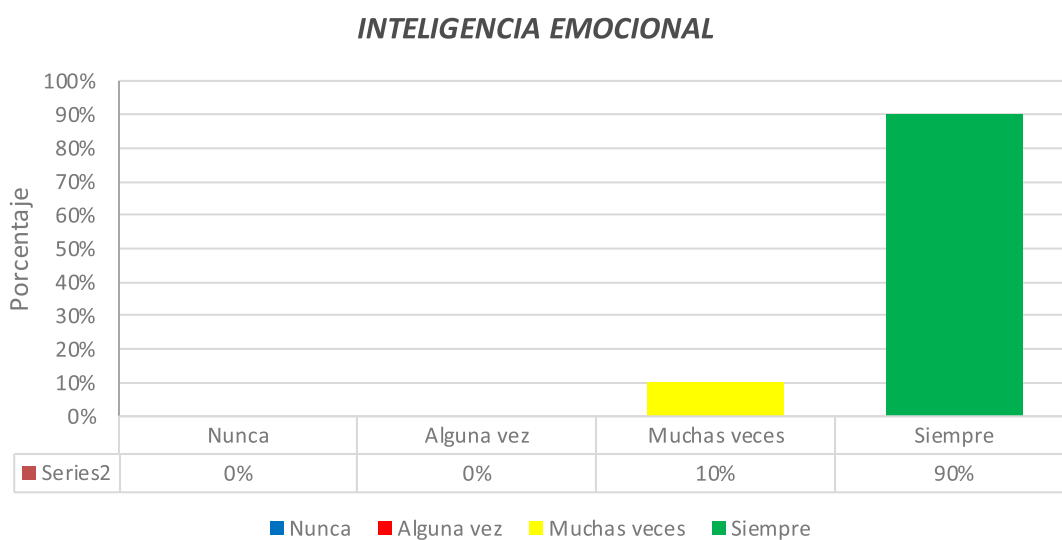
INTELIGENCIA EMOCIONAL

Porcentaje

100%
90%
80%
70%
60%
50%
40%
30%
20%
10%
0%

| | Nunca | Alguna vez | Muchas veces | Siempre |
|---|---|---|---|---|
| Series2 | 0% | 0% | 10% | 90% |

Nunca Alguna vez Muchas veces Siempre